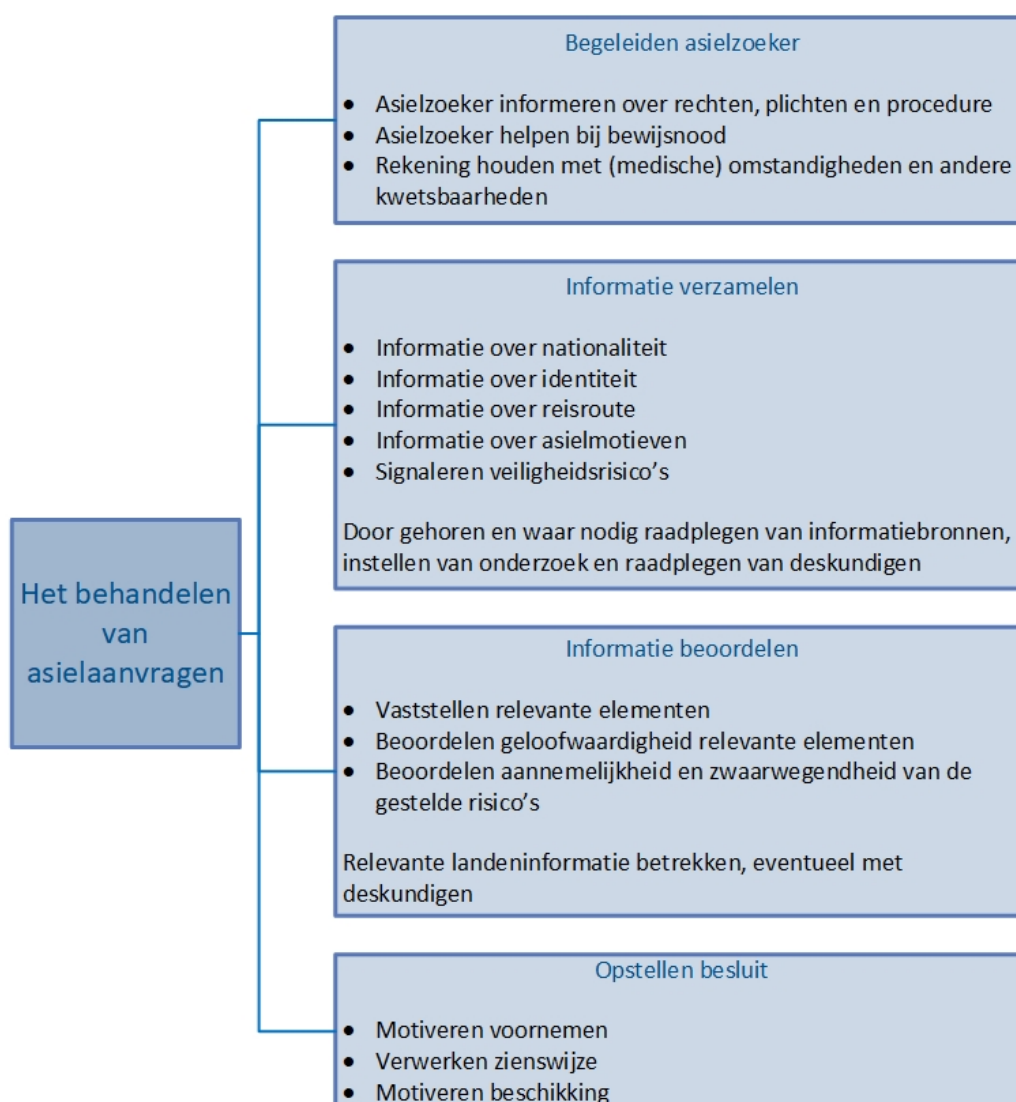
Het behandelen van asielaanvragen

Begeleiden asielzoeker

- Asielzoeker informeren over rechten, plichten en procedure
- Asielzoeker helpen bij bewijsnood
- Rekening houden met (medische) omstandigheden en andere kwetsbaarheden

Informatie verzamelen

- Informatie over nationaliteit
- Informatie over identiteit
- Informatie over reisroute
- Informatie over asielmotieven
- Signaleren veiligheidsrisico's

Door gehoren en waar nodig raadplegen van informatiebronnen, instellen van onderzoek en raadplegen van deskundigen

Informatie beoordelen

- Vaststellen relevante elementen
- Beoordelen geloofwaardigheid relevante elementen
- Beoordelen aannemelijkheid en zwaarwegendheid van de gestelde risico's

Relevante landeninformatie betrekken, eventueel met deskundigen

Opstellen besluit

- Motiveren voornemen
- Verwerken zienswijze
- Motiveren beschikking